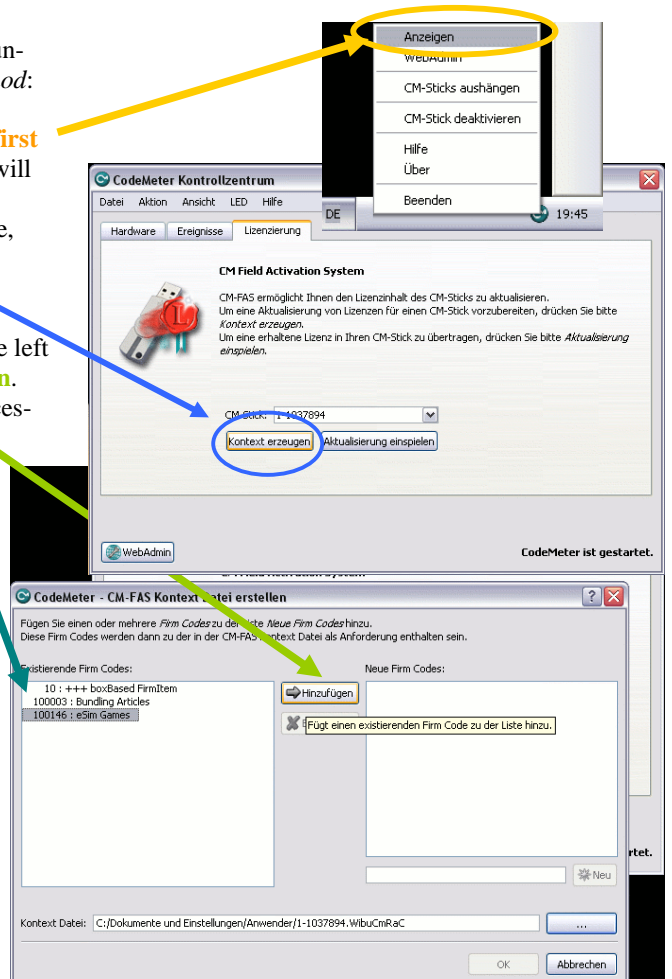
an-
*od*:

first
vill

e,

e left
n.
es-

Anzeigen
WebAdmin
CM-Sticks aushängen
CM-Stick deaktivieren
Hilfe
Über
Beenden

CodeMeter Kontrollzentrum
Datei Aktion Ansicht LED Hilfe
DE
19:45
Hardware Ereignisse Lizenzierung

CM Field Activation System

CM-FAS ermöglicht Ihnen den Lizenzinhalt des CM-Sticks zu aktualisieren.
Um eine Aktualisierung von Lizenzen für einen CM-Stick vorzubereiten, drücken Sie bitte *Kontext erzeugen*.
Um eine erhaltene Lizenz in Ihren CM-Stick zu übertragen, drücken Sie bitte *Aktualisierung einspielen*.

CM-Stick: 1-1037894
Kontext erzeugen
Aktualisierung einspielen

WebAdmin
CodeMeter ist gestartet.

CodeMeter - CM-FAS Kontext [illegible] erstellen
Fügen Sie einen oder mehrere *Firm Codes* zu de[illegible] *Neue Firm Codes* hinzu.
Diese Firm Codes werden dann zu der in der CM-FA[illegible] Datei als Anforderung enthalten sein.
Existierende Firm Codes:
10 : +++ boxBased FirmItem
100003 : Bundling Articles
100146 : eSim Games
Hinzufügen
Fügt einen existierenden Firm Code zu der Liste hinzu.
Neue Firm Codes:
Neu
rtet.
Kontext Datei: C:/Dokumente und Einstellungen/Anwender/1-1037894.WibuCmRaC
...
OK
Abbrechen